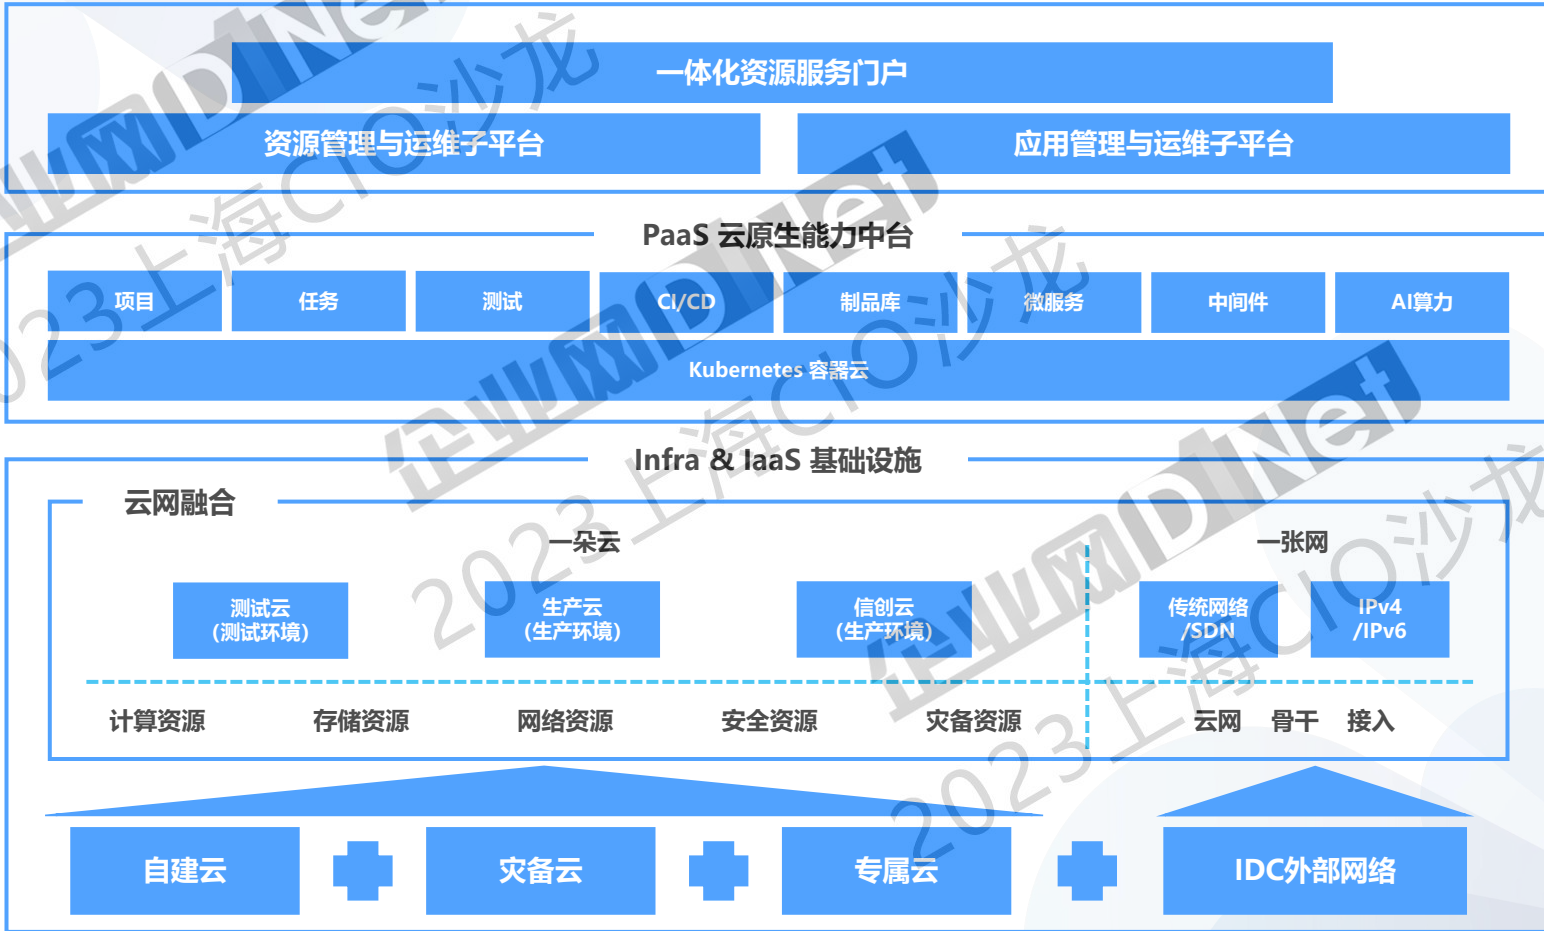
一体化资源服务门户

资源管理与运维子平台

应用管理与运维子平台

PaaS 云原生能力中台

项目

任务

测试

CI/CD

制品库

微服务

中间件

AI算力

Kubernetes 容器云

Infra & IaaS 基础设施

云网融合

一朵云

测试云（测试环境）

生产云（生产环境）

信创云（生产环境）

一张网

传统网络/SDN

IPv4/IPv6

计算资源

存储资源

网络资源

安全资源

灾备资源

云网

骨干

接入

自建云

灾备云

专属云

IDC外部网络

企业网D1Net

2023上海CIO沙龙